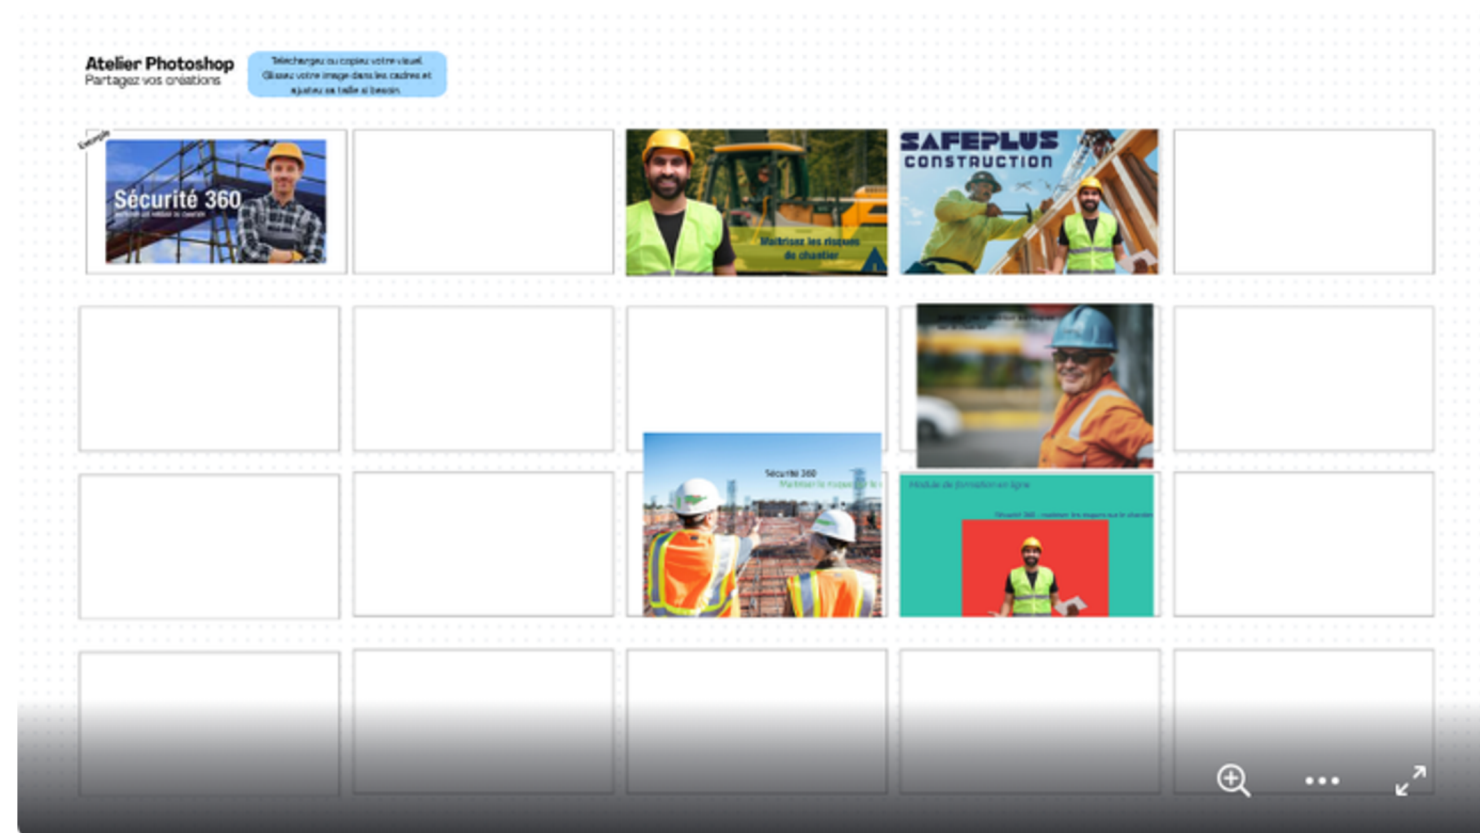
Atelier Photoshop
Partagez vos créations

Téléchargez ou copiez votre visuel. Glissez votre image dans les cadres et ajustez sa taille si besoin.

Exemple

Sécurité 360

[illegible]

Maîtrisez les risques de chantier

SAFEPLUS CONSTRUCTION

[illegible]

Sécurité 360
Maîtriser les risques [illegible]

Module de formation en ligne

Sécurité 360 : maîtriser les risques sur le chantier